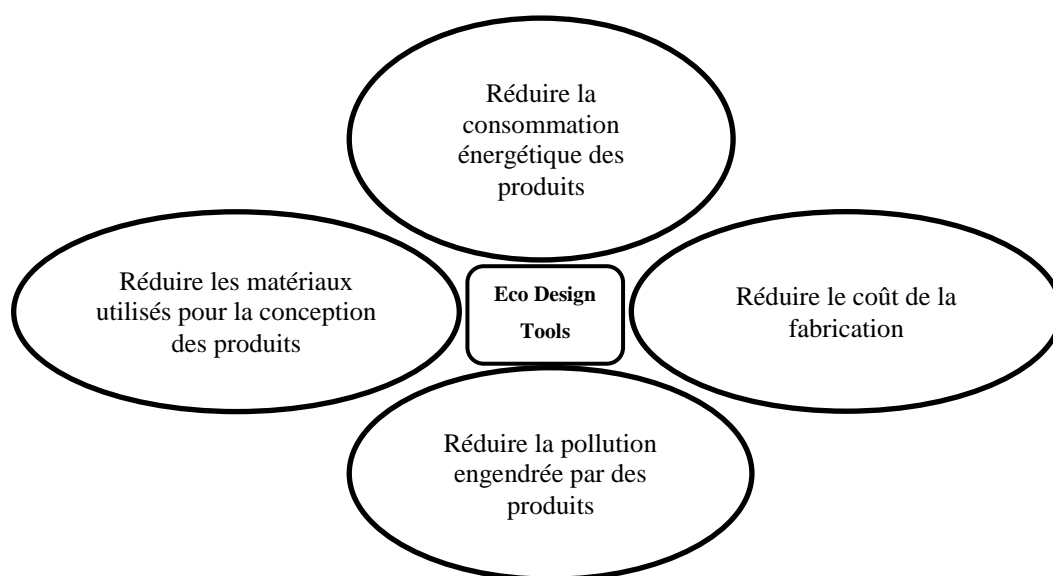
Réduire la consommation énergétique des produits

Réduire les matériaux utilisés pour la conception des produits

Eco Design Tools

Réduire le coût de la fabrication

Réduire la pollution engendrée par des produits